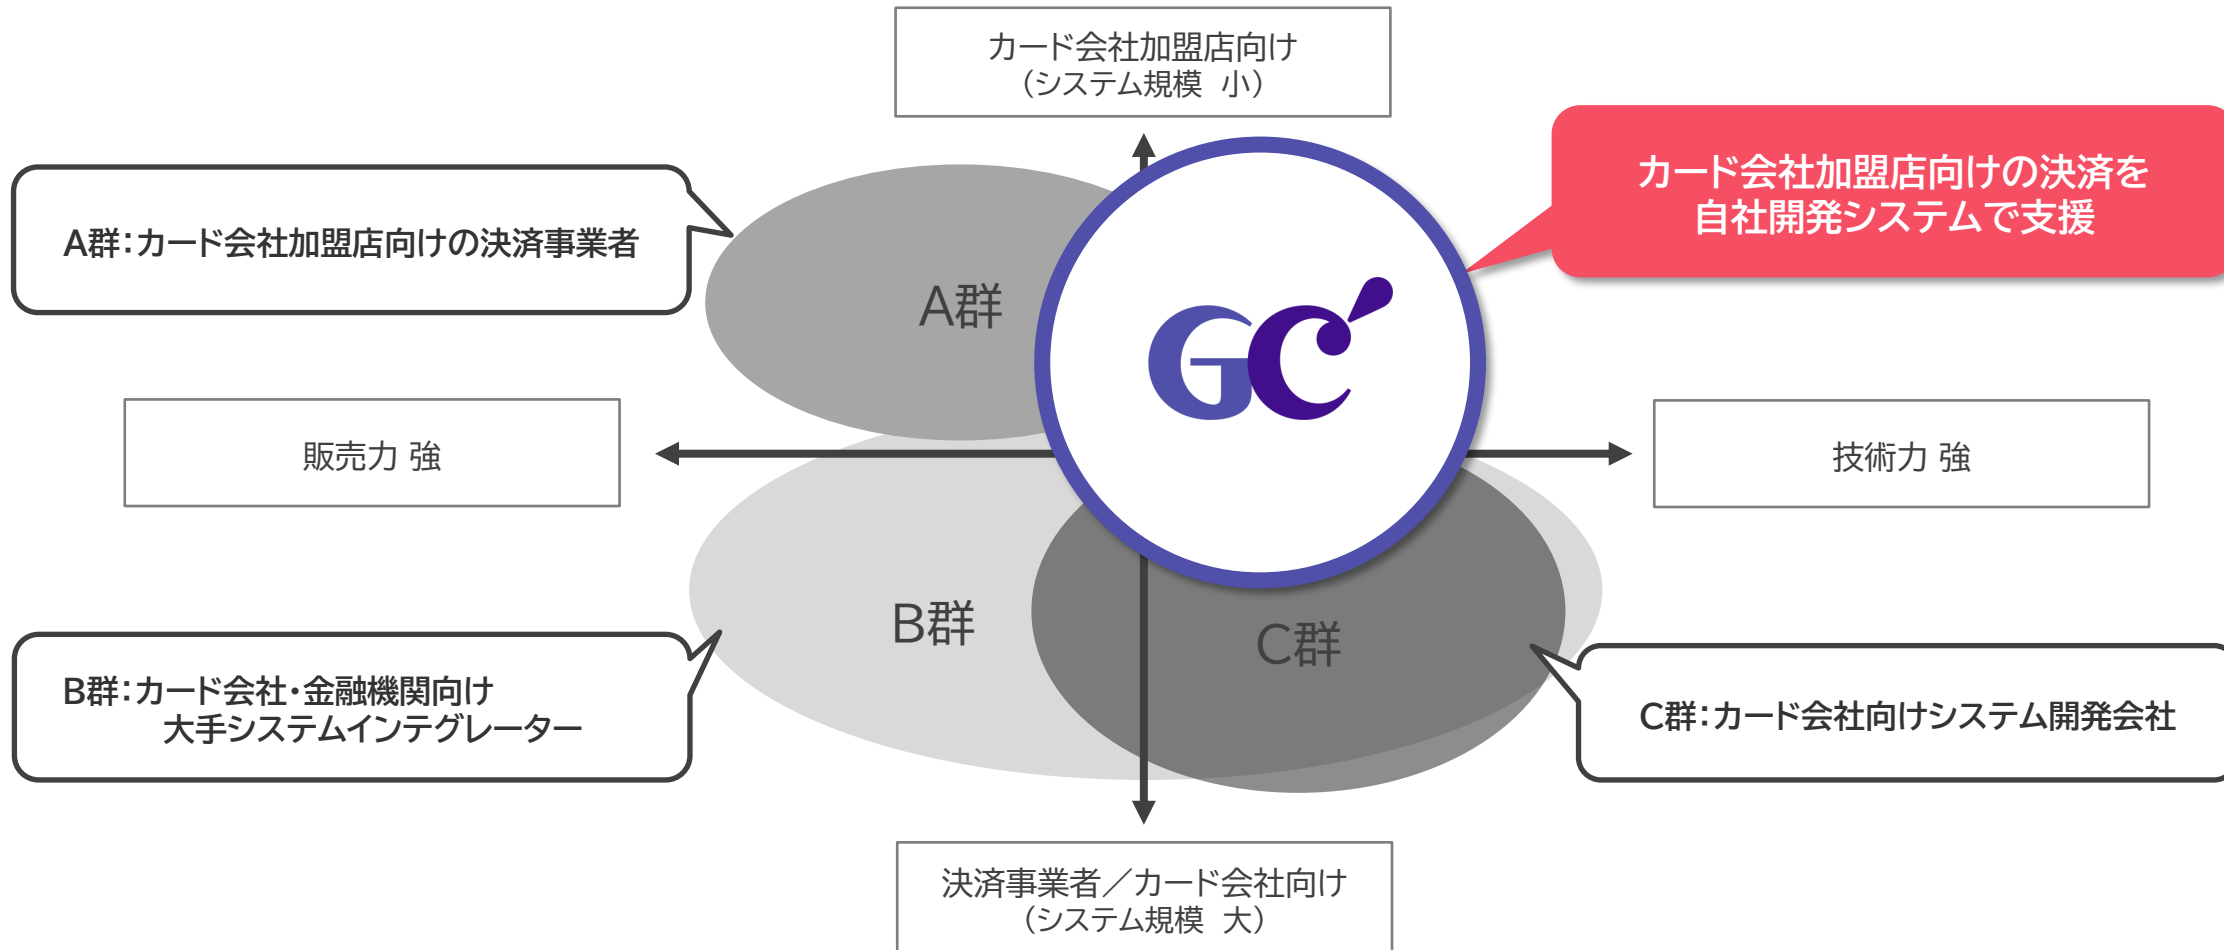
カード会社加盟店向け
（システム規模　小）

カード会社加盟店向けの決済を
自社開発システムで支援

A群：カード会社加盟店向けの決済事業者

A群

GC

販売力 強

技術力 強

B群

C群

B群：カード会社・金融機関向け
大手システムインテグレーター

C群：カード会社向けシステム開発会社

決済事業者／カード会社向け
（システム規模　大）